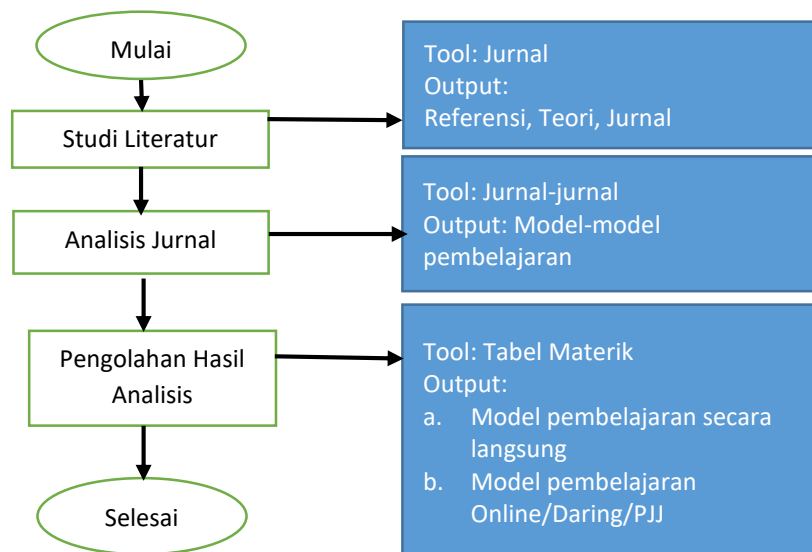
Mulai

Studi Literatur

Analisis Jurnal

Pengolahan Hasil Analisis

Selesai

Tool: Jurnal
Output:
Referensi, Teori, Jurnal

Tool: Jurnal-jurnal
Output: Model-model pembelajaran

Tool: Tabel Materik
Output:
a. Model pembelajaran secara langsung
b. Model pembelajaran Online/Daring/PJJ